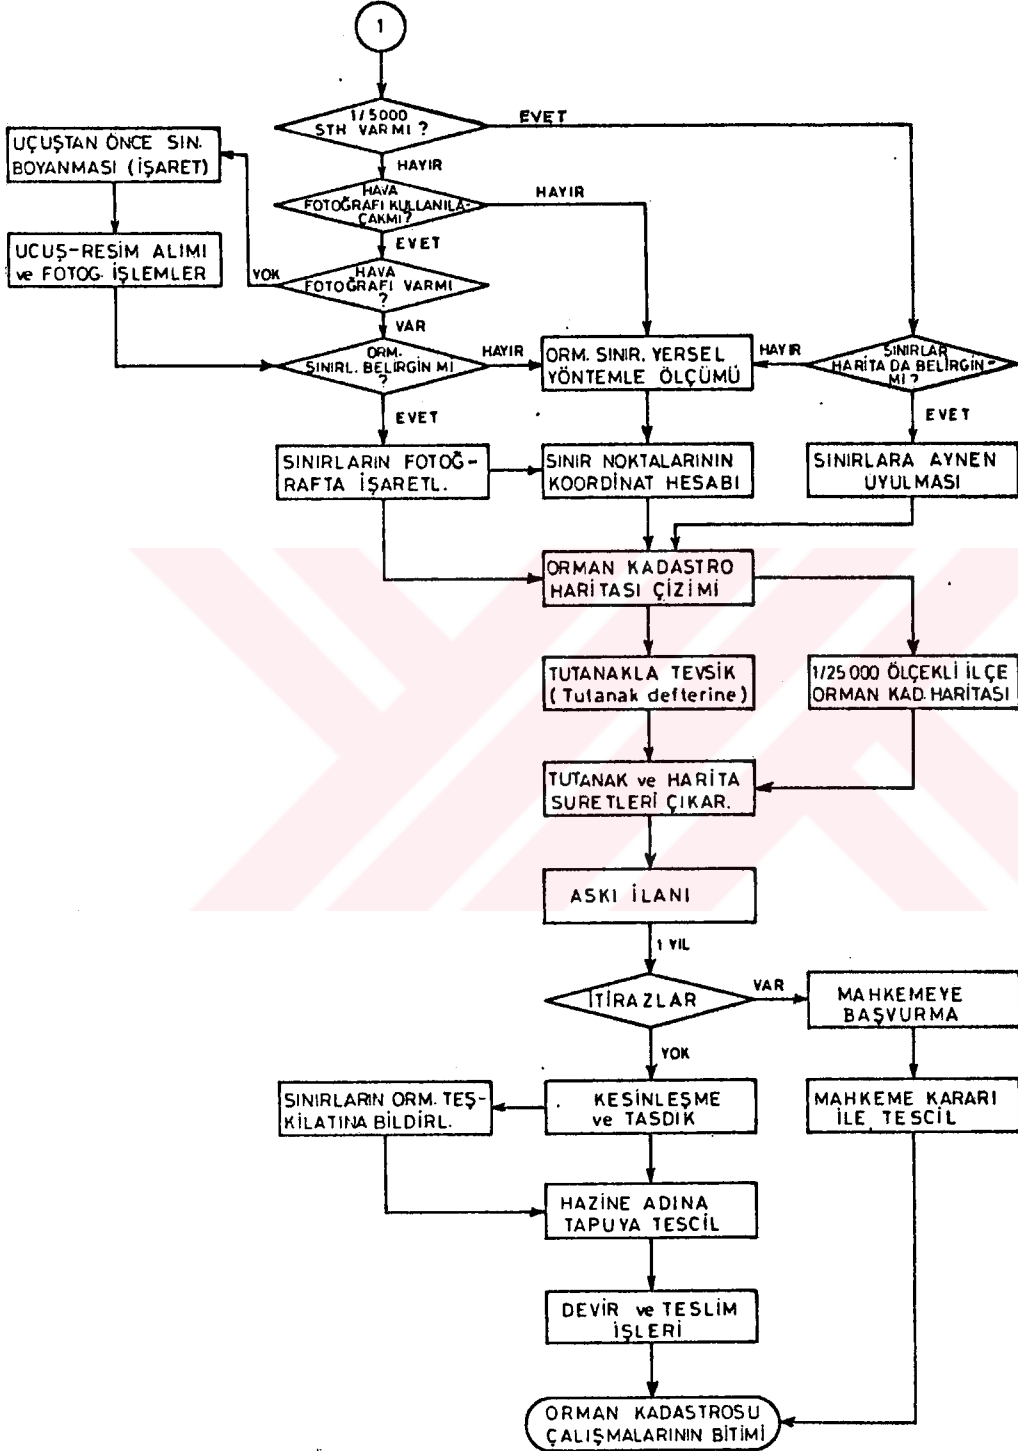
1

1/5000 STH VARMI ?

EVET

HAYIR

UÇUŞTAN ÖNCE SIN. BOYANMASI (İŞARET)

HAVA FOTOĞRAFI KULLANILACAKMI ?

HAYIR

EVET

UCUŞ-RESİM ALIMI ve FOTOG. İŞLEMLER

YOK

HAVA FOTOĞRAFI VARMI ?

VAR

ORM. SINIRL. BELIRGIN MI ?

HAYIR

ORM. SINIR. YERSEL YÖNTEMLE ÖLÇÜMÜ

HAYIR

SINIRLAR HARİTA DA BELİRGİN-Mİ ?

EVET

EVET

SINIRLARIN FOTOĞRAFTA İŞARETL.

SINIR NOKTALARININ KOORDINAT HESABI

SINIRLARA AYNEN UYULMASI

ORMAN KADASTRO HARİTASI ÇİZİMİ

TUTANAKLA TEVSİK (Tutanak defterine)

1/25 000 ÖLÇEKLİ İLÇE ORMAN KAD. HARİTASI

TUTANAK ve HARİTA SURETLERİ ÇIKAR.

ASKI İLANI

1 YIL

İTİRAZLAR

VAR

MAHKEMEYE BAŞVURMA

YOK

SINIRLARIN ORM. TEŞKİLATINA BİLDİRL.

KESİNLEŞME ve TASDIK

MAHKEME KARARI İLE TESCİL

HAZİNE ADINA TAPUYA TESCİL

DEVİR ve TESLİM İŞLERİ

ORMAN KADASTROSU ÇALIŞMALARININ BİTİMİ